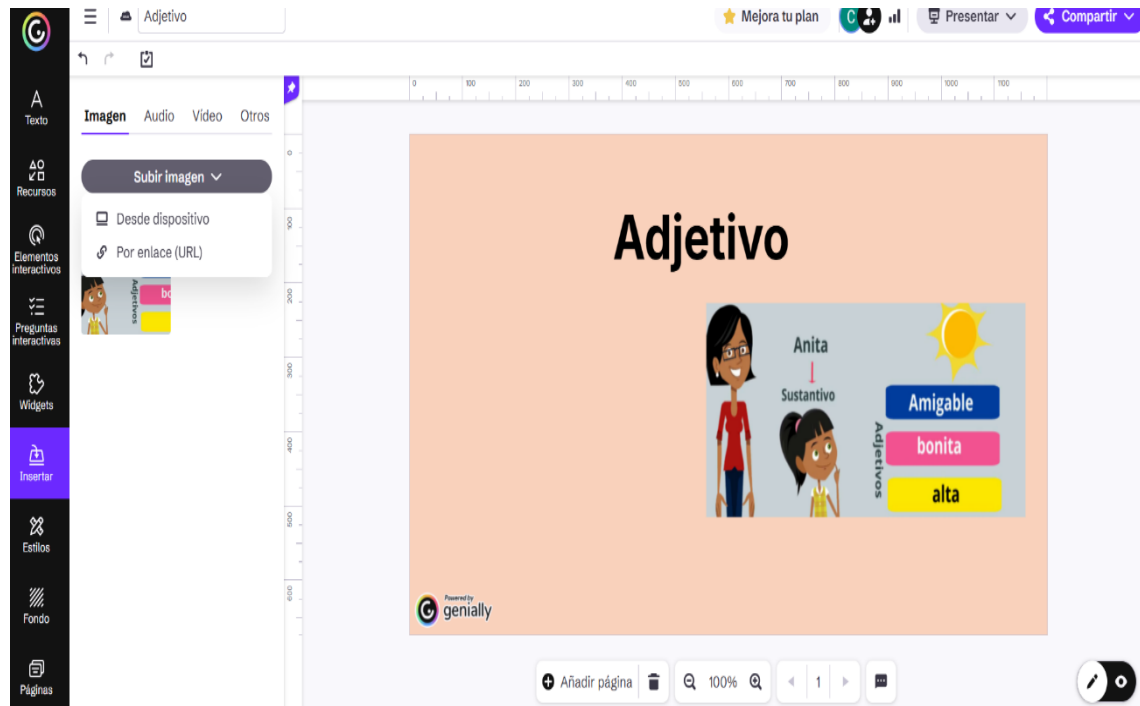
Adjetivo

Mejora tu plan

Presentar

Compartir

Texto

Recursos

Elementos interactivos

Preguntas interactivas

Widgets

Insertar

Estilos

Fondo

Páginas

Imagen Audio Vídeo Otros

Subir imagen

Desde dispositivo

Por enlace (URL)

Adjetivos

bo

0 100 200 300 400 500 600 700 800 900 1000 1100

0 100 200 300 400 500 600

Adjetivo

Anita

Sustantivo

Adjetivos

Amigable

bonita

alta

Powered by genially

Añadir página

100%

1